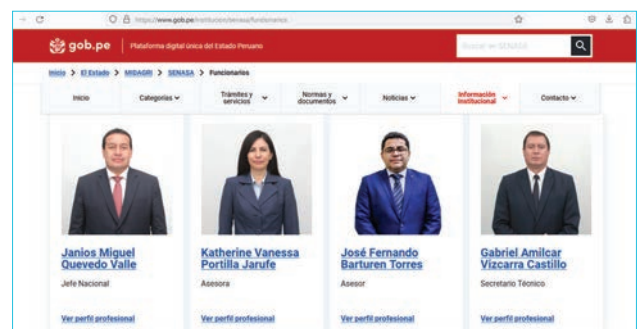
https://www.gob.pe/institucion/senasa/funcionarios

gob.pe | Plataforma digital única del Estado Peruano

Buscar en SENASA

Inicio > El Estado > MIDAGRI > SENASA > Funcionarios

Inicio | Categorías | Trámites y servicios | Normas y documentos | Noticias | Información institucional | Contacto

Janios Miguel Quevedo Valle
Jefe Nacional
Ver perfil profesional

Katherine Vanessa Portilla Jarufe
Asesora
Ver perfil profesional

José Fernando Barturen Torres
Asesor
Ver perfil profesional

Gabriel Amilcar Vizcarra Castillo
Secretario Técnico
Ver perfil profesional